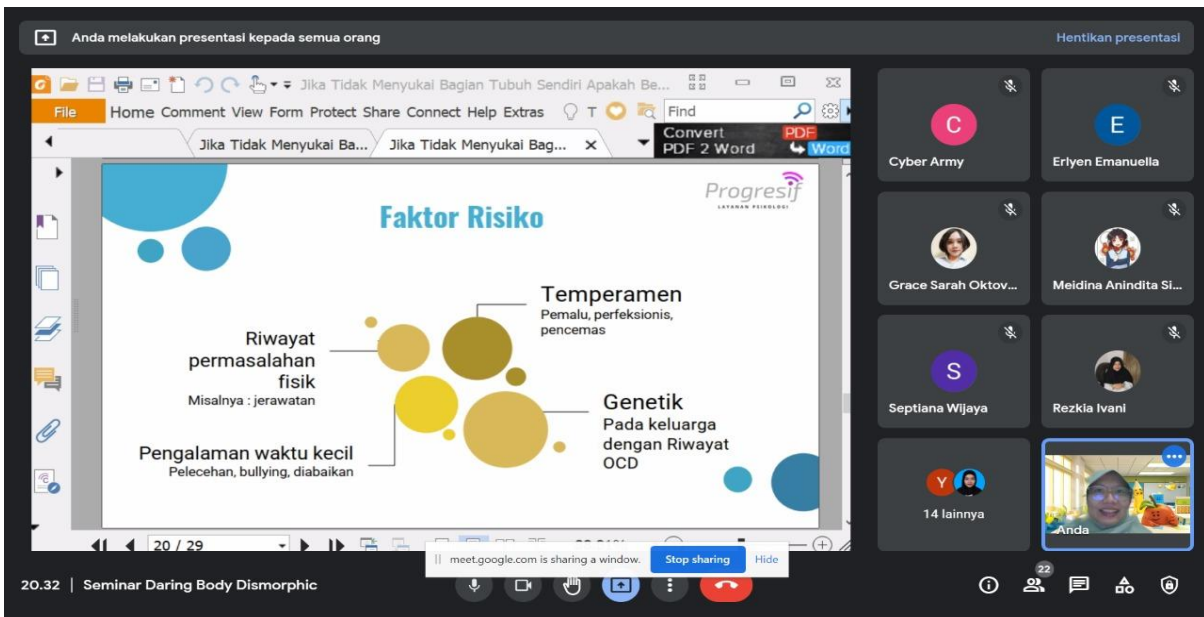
Anda melakukan presentasi kepada semua orang

Hentikan presentasi

Jika Tidak Menyukai Bagian Tubuh Sendiri Apakah Be...

File Home Comment View Form Protect Share Connect Help Extras

Find

Convert PDF 2 Word

PDF Word

Jika Tidak Menyukai Ba... Jika Tidak Menyukai Bag...

Progresif LAYANAN PSIKOLOGI

Faktor Risiko

Temperamen
Pemalu, perfeksionis, pencemas

Riwayat permasalahan fisik
Misalnya : jerawatan

Genetik
Pada keluarga dengan Riwayat OCD

Pengalaman waktu kecil
Pelecehan, bullying, diabaikan

20 / 29

meet.google.com is sharing a window.

Stop sharing

Hide

C
Cyber Army

E
Erlyen Emanuella

Grace Sarah Oktov...

Meidina Anindita Si...

S
Septiana Wijaya

Rezkia Ivani

Y
14 lainnya

Anda

20.32 | Seminar Daring Body Dismorphic

22